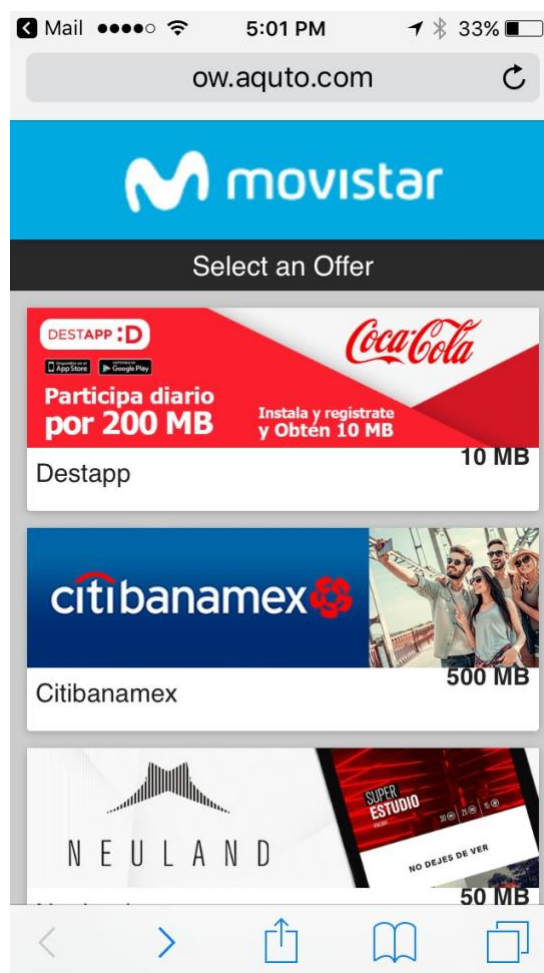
Mail 5:01 PM 33%

ow.aquto.com

movistar

Select an Offer

DESTAPP :D
App Store Google Play
Participa diario por 200 MB
Coca-Cola
Instala y registrate y Obtén 10 MB
10 MB
Destapp

citibanamex
500 MB
Citibanamex

NEULAND
SUPER ESTUDIO
NO DEJES DE VER
50 MB